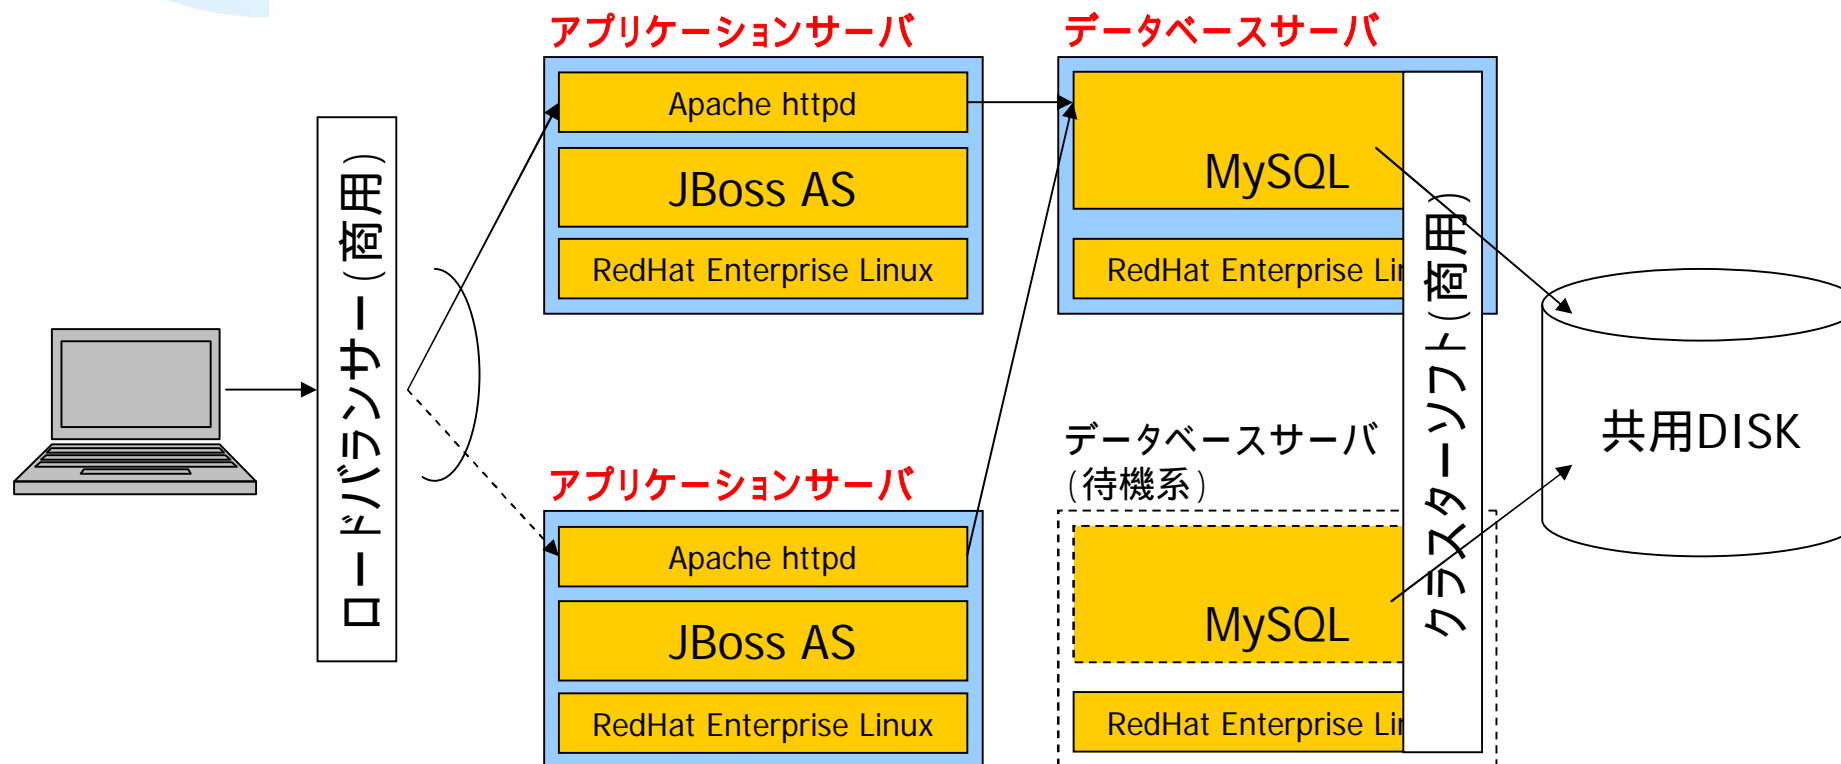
アプリケーションサーバ

Apache httpd

JBoss AS

RedHat Enterprise Linux

データベースサーバ

MySQL

RedHat Enterprise Li

ロードバランサー（商用）

アプリケーションサーバ

Apache httpd

JBoss AS

RedHat Enterprise Linux

データベースサーバ
（待機系）

MySQL

RedHat Enterprise Li

クラスターソフト（商用）

共用DISK